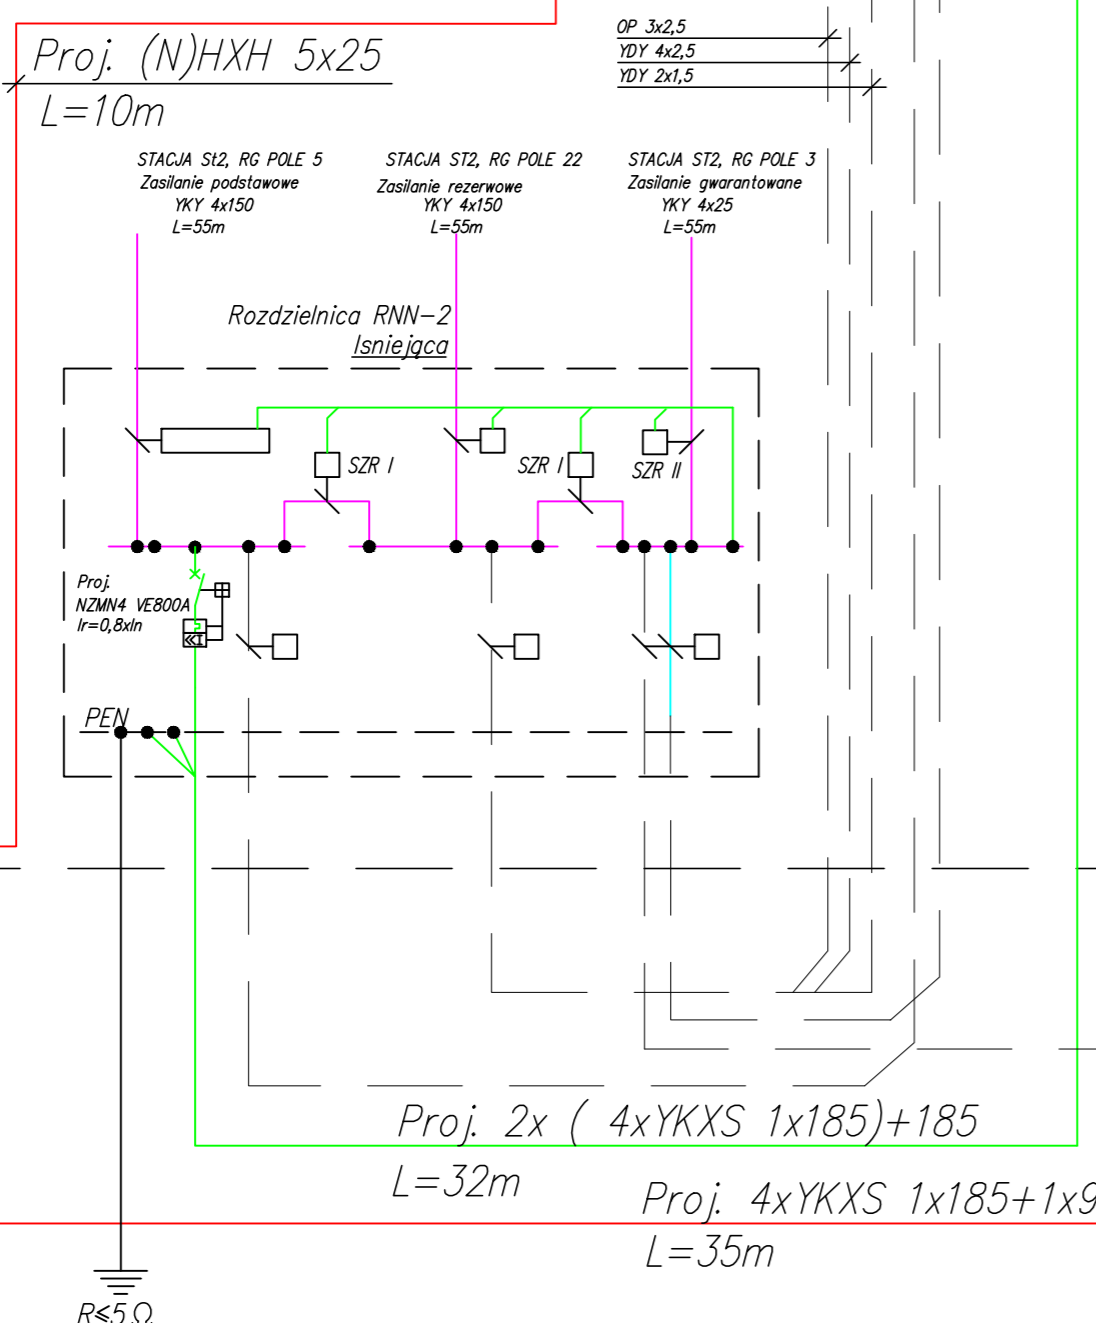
Proj. (N)HXH 5x25
L=10m

OP 3x2,5
YDY 4x2,5
YDY 2x1,5

STACJA St2, RG POLE 5
Zasilanie podstawowe
YKY 4x150
L=55m

STACJA ST2, RG POLE 22
Zasilanie rezerwowe
YKY 4x150
L=55m

STACJA ST2, RG POLE 3
Zasilanie gwarantowane
YKY 4x25
L=55m

Rozdzielnica RNN-2
Isniejąca

SZR I
SZR I
SZR II

Proj.
NZMN4 VE800A
Ir=0,8xIn

PEN

Proj. 2x ( 4xYKXS 1x185)+185
L=32m

Proj. 4xYKXS 1x185+1x9
L=35m

R≤5 Ω